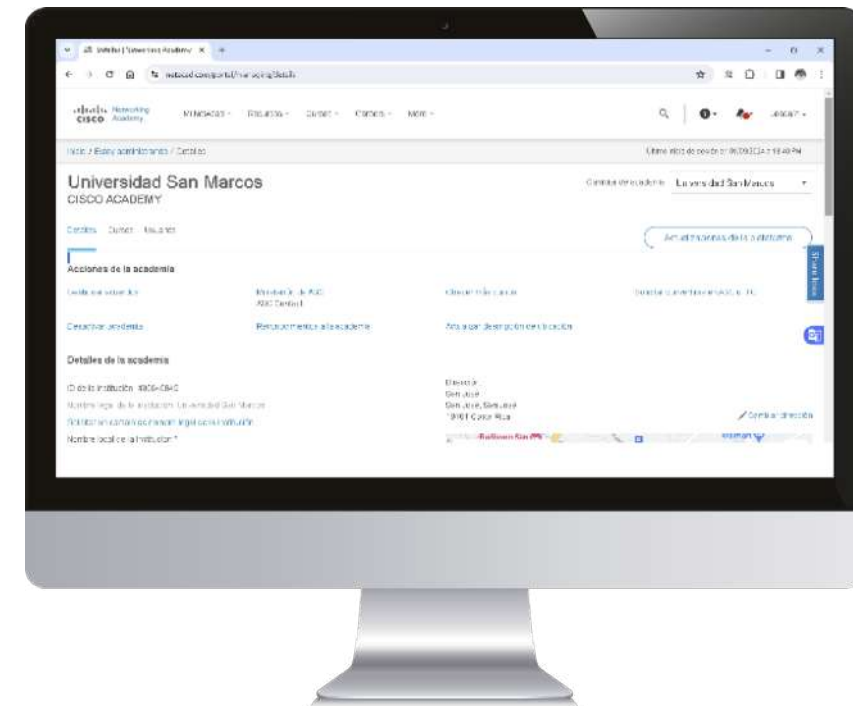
Detalles | Networking Academy ×

netacad.com/portal/...

Networking Academy CISCO

Aprendizaje Educación Cursos Carreras Más

Inicio / Estoy administrando / Detalles

Último inicio de sesión el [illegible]

Universidad San Marcos
CISCO ACADEMY

Cambiar de academia Universidad San Marcos

Detalles Cursos Usuarios

Actualizaciones de la plataforma

Share Ideas

Acciones de la academia

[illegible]

Desactivar academia

Reconocimientos a la academia

Actualizar descripción de ubicación

Detalles de la academia

ID de la institución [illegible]

Nombre legal de la institución Universidad San Marcos

Solicitar un cambio de nombre legal de la institución

Nombre local de la institución *

Dirección
San José
San José, San José
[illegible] Costa Rica

Cambiar dirección